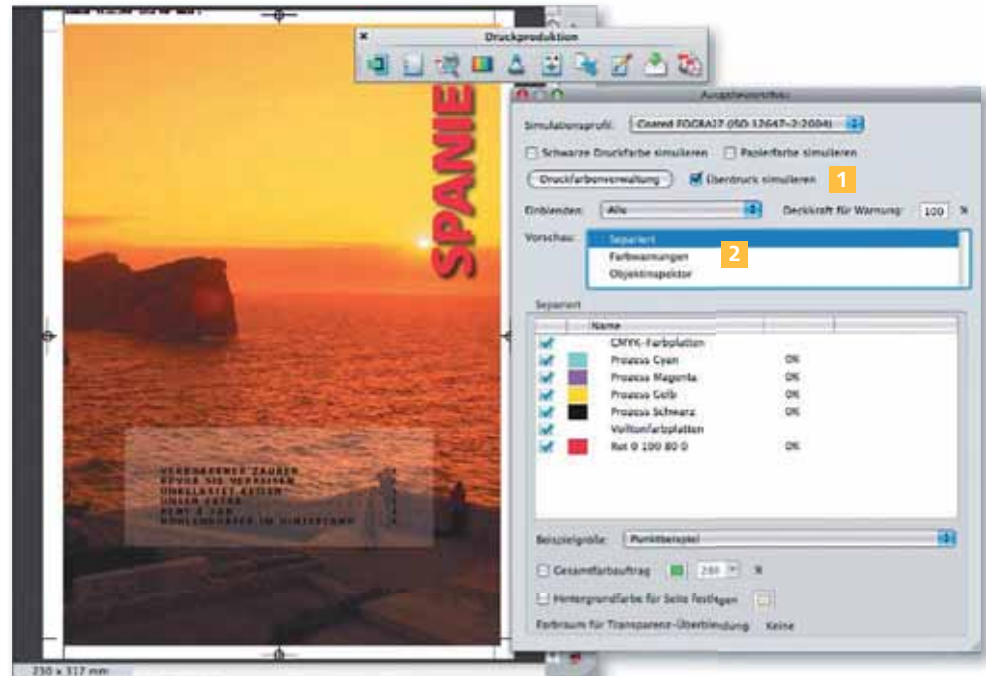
Druckproduktion

SPANIE

Ausgabevorschau

Simulationsprofil: Coated FOGRA27 (ISO 12647-2:2004)

Schwarze Druckfarbe simulieren   Papierfarbe simulieren

Druckfarbenverwaltung   Überdruck simulieren

1

Einblenden: Alle   Deckkraft für Warnung: 100 %

Vorschau: Separiert
Farbwarnungen
Objektinspektor

2

Separiert

| | | Name | |
|---|---|---|---|
| ✓ | | CMYK-Farbplatten | |
| ✓ | | Prozess Cyan | OK |
| ✓ | | Prozess Magenta | OK |
| ✓ | | Prozess Gelb | OK |
| ✓ | | Prozess Schwarz | OK |
| ✓ | | Vollfonfarbplatten | |
| ✓ | | Rot 0 100 80 0 | OK |

Beispielgröße: Punktbeispiel

Gesamtfarbauftrag 280 %

Hintergrundfarbe für Seite festlegen

Farbraum für Transparenz-Überblendung: Keine

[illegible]

230 x 317 mm